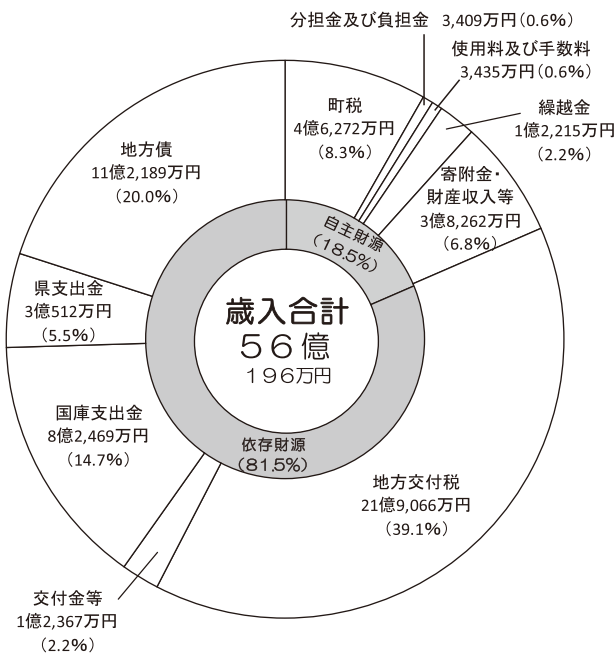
分担金及び負担金　3,409万円（0.6%）

使用料及び手数料
3,435万円（0.6%）

繰越金
1億2,215万円
（2.2%）

町税
4億6,272万円
（8.3%）

地方債
11億2,189万円
（20.0%）

寄附金・
財産収入等
3億8,262万円
（6.8%）

自主財源
（18.5%）

歳入合計
56億
196万円

県支出金
3億512万円
（5.5%）

国庫支出金
8億2,469万円
（14.7%）

依存財源
（81.5%）

地方交付税
21億9,066万円
（39.1%）

交付金等
1億2,367万円
（2.2%）